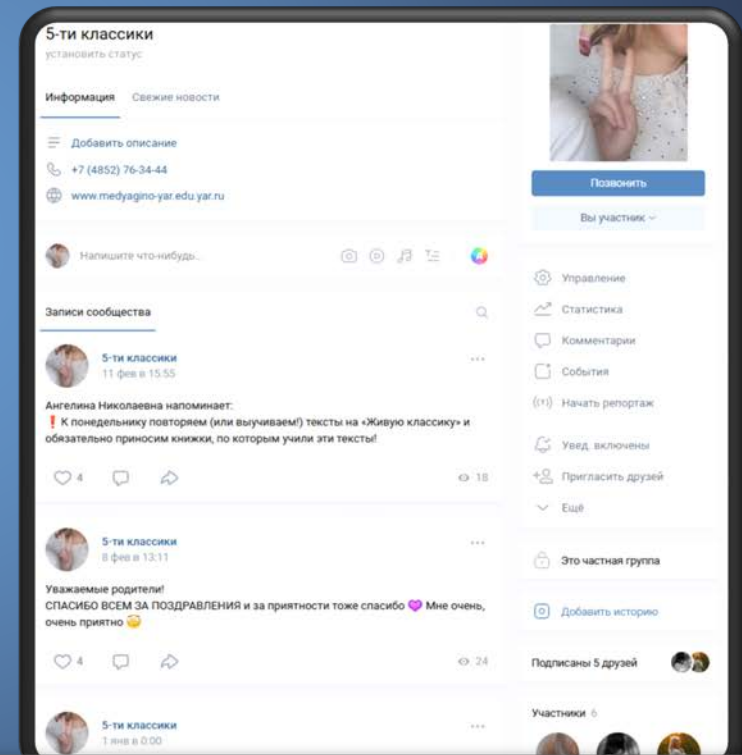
5-ти классики
установить статус

Информация Свежие новости

Добавить описание
+7 (4852) 76-34-44
www.medyagino-yar.edu.yar.ru

Напишите что-нибудь...

Записи сообщества

5-ти классики
11 фев в 15:55

Ангелина Николаевна напоминает:
❗ К понедельнику повторяем (или выучиваем!) тексты на «Живую классику» и обязательно приносим книжки, по которым учили эти тексты!

4 18

5-ти классики
8 фев в 13:11

Уважаемые родители!
СПАСИБО ВСЕМ ЗА ПОЗДРАВЛЕНИЯ и за приятности тоже спасибо 💜 Мне очень, очень приятно 😊

4 24

5-ти классики
1 янв в 0:00

Позвонить
Вы участник

Управление
Статистика
Комментарии
События
Начать репортаж
Увед. включены
Пригласить друзей
Ещё

Это частная группа

Добавить историю

Подписаны 5 друзей

Участники 6